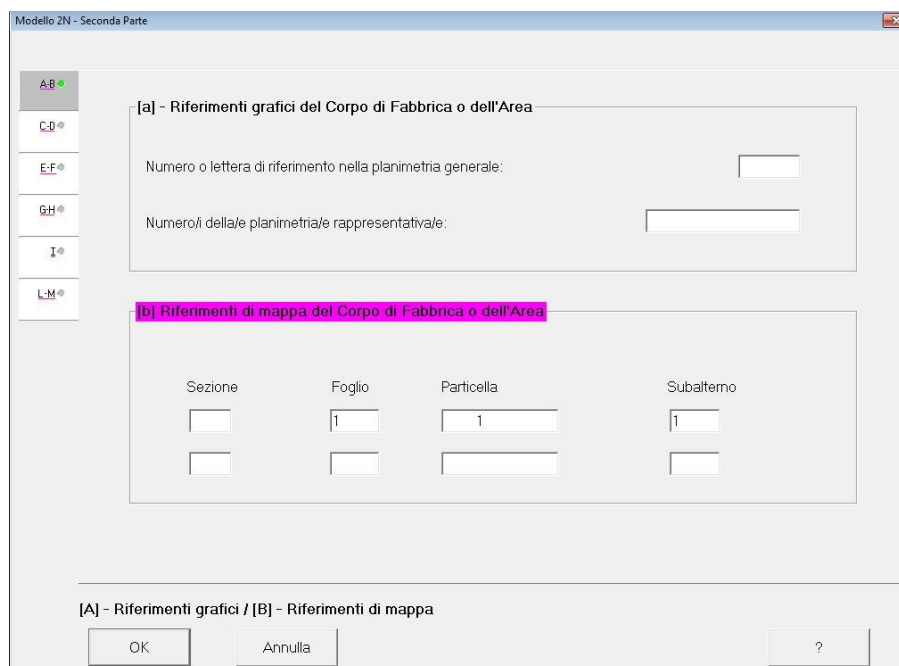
Modello 2N - Seconda Parte

A-B
C-D
E-F
G-H
I
L-M

[a] - Riferimenti grafici del Corpo di Fabbrica o dell'Area

Numero o lettera di riferimento nella planimetria generale:

Numero/i della/e planimetria/e rappresentativa/e:

[b] Riferimenti di mappa del Corpo di Fabbrica o dell'Area

| Sezione | Foglio | Particella | Subalterno |
|---|---|---|---|
| | 1 | 1 | 1 |
| | | | |

[A] - Riferimenti grafici / [B] - Riferimenti di mappa

OK
Annulla
?